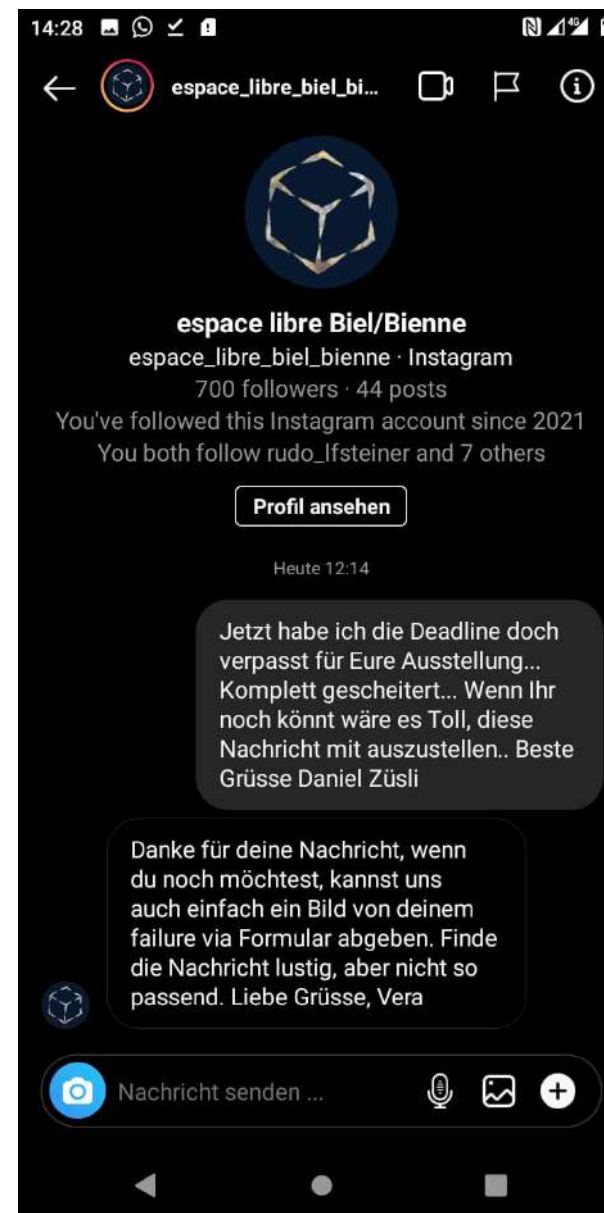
14:28

espace_libre_biel_bi...

espace libre Biel/Bienne
espace_libre_biel_bienne · Instagram
700 followers · 44 posts
You've followed this Instagram account since 2021
You both follow rudo_lfsteiner and 7 others

Profil ansehen

Heute 12:14

Jetzt habe ich die Deadline doch verpasst für Eure Ausstellung... Komplett gescheitert... Wenn Ihr noch könnt wäre es Toll, diese Nachricht mit auszustellen.. Beste Grüsse Daniel Züsli

Danke für deine Nachricht, wenn du noch möchtest, kannst uns auch einfach ein Bild von deinem failure via Formular abgeben. Finde die Nachricht lustig, aber nicht so passend. Liebe Grüsse, Vera

Nachricht senden ...